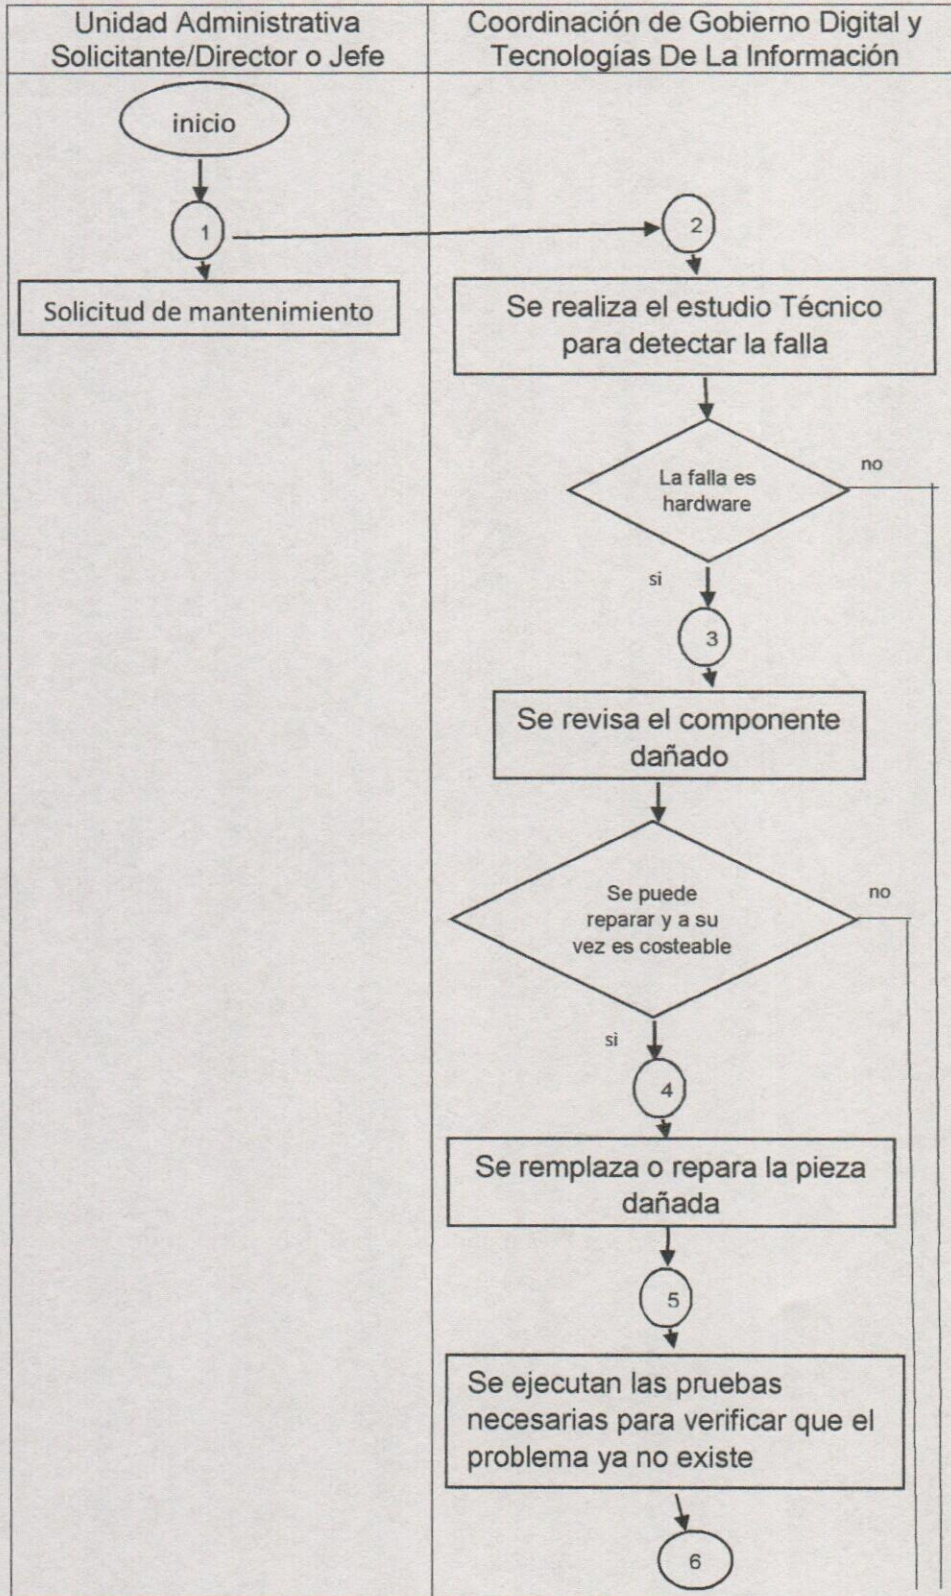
Unidad Administrativa Solicitante/Director o Jefe

Coordinación de Gobierno Digital y Tecnologías De La Información

inicio

1

2

Solicitud de mantenimiento

Se realiza el estudio Técnico para detectar la falla

La falla es hardware

no

si

3

Se revisa el componente dañado

Se puede reparar y a su vez es costeable

no

si

4

Se remplaza o repara la pieza dañada

5

Se ejecutan las pruebas necesarias para verificar que el problema ya no existe

6